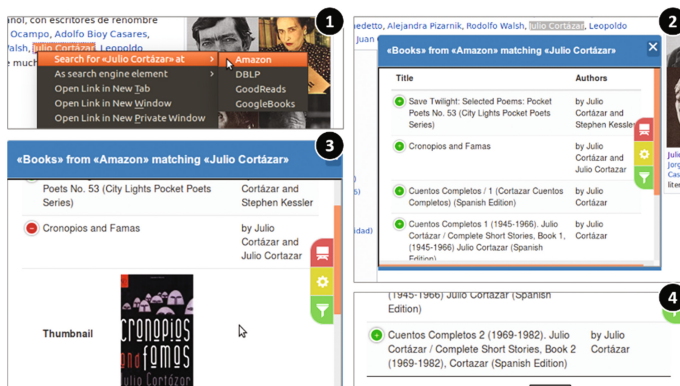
1

ñol, con escritores de renombre
Ocampo, Adolfo Bioy Casares,
Julio Cortázar, Leopoldo
e much

Search for «Julio Cortázar» at
As search engine element
Open Link in New Tab
Open Link in New Window
Open Link in New Private Window

Amazon
DBLP
GoodReads
GoogleBooks

2

edetto, Alejandra Pizarnik, Rodolfo Walsh, Julio Cortázar, Leopoldo
Juan

«Books» from «Amazon» matching «Julio Cortázar»

| Title | Authors |
|---|---|
| Save Twilight: Selected Poems: Pocket Poets No. 53 (City Lights Pocket Poets Series) | by Julio Cortázar and Stephen Kessler |
| Cronopios and Famas | by Julio Cortázar and Julio Cortazar |
| Cuentos Completos / 1 (Cortazar Cuentos Completos) (Spanish Edition) | by Julio Cortázar |
| Cuentos Completos 1 (1945-1966). Julio Cortázar / Complete Short Stories, Book 1, (1945-1966) Julio Cortazar (Spanish Edition) | by Julio Cortázar |

3

«Books» from «Amazon» matching «Julio Cortázar»

| | |
|---|---|
| Poets No. 53 (City Lights Pocket Poets Series) | Cortázar and Stephen Kessler |
| Cronopios and Famas | by Julio Cortázar and Julio Cortazar |
| Thumbnail | |

cronopios and famas
Julio Cortázar

4

(1945-1966) Julio Cortazar (Spanish Edition)

| | |
|---|---|
| Cuentos Completos 2 (1969-1982). Julio Cortázar / Complete Short Stories, Book 2 (1969-1982), Cortazar (Spanish Edition) | by Julio Cortázar |